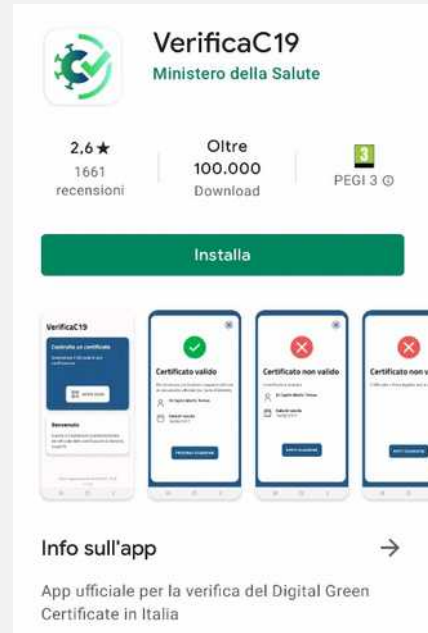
VerificaC19
Ministero della Salute

2,6 ★
1661 recensioni

Oltre 100.000
Download

3
PEGI 3 ⓘ

Installa

VerificaC19
Controlla un certificato
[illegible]
Benvenuto
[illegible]

Certificato valido
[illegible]

Certificato non valido
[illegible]

Certificato non v
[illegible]

Info sull'app →

App ufficiale per la verifica del Digital Green Certificate in Italia